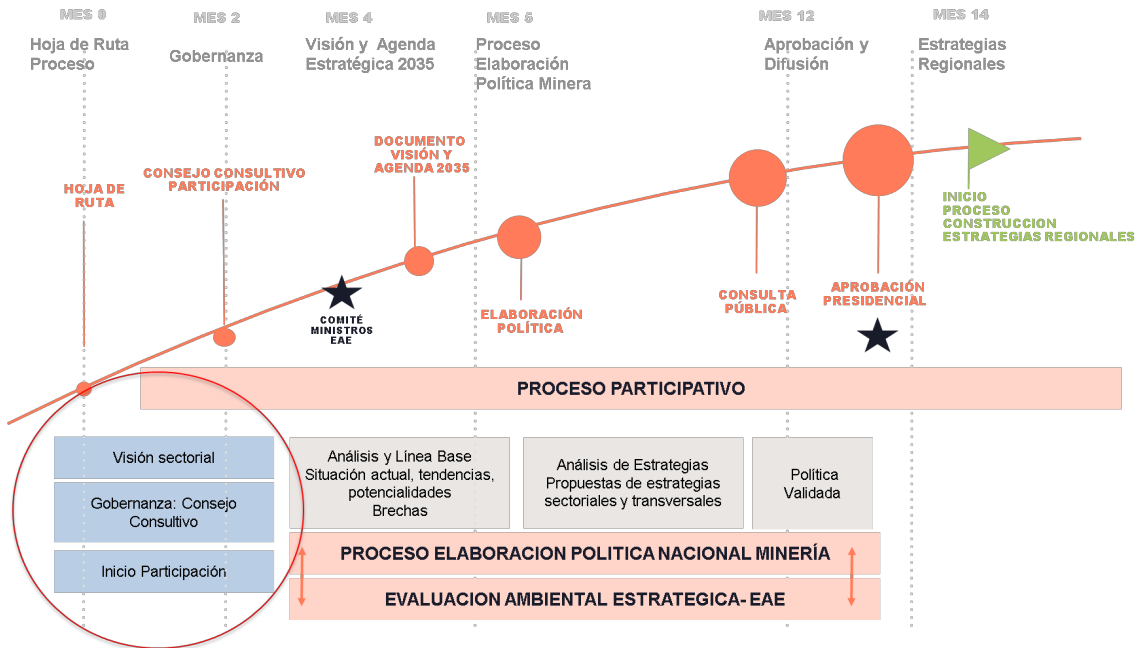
MES 0
Hoja de Ruta Proceso

MES 2
Gobernanza

MES 4
Visión y Agenda Estratégica 2035

MES 6
Proceso Elaboración Política Minera

MES 12
Aprobación y Difusión

MES 14
Estrategias Regionales

HOJA DE RUTA

CONSEJO CONSULTIVO PARTICIPACIÓN

DOCUMENTO VISIÓN Y AGENDA 2035

COMITÉ MINISTROS EAE

ELABORACIÓN POLÍTICA

CONSULTA PÚBLICA

APROBACIÓN PRESIDENCIAL

INICIO PROCESO CONSTRUCCION ESTRATEGIAS REGIONALES

PROCESO PARTICIPATIVO

Visión sectorial

Gobernanza: Consejo Consultivo

Inicio Participación

Análisis y Línea Base
Situación actual, tendencias, potencialidades
Brechas

Análisis de Estrategias
Propuestas de estrategias sectoriales y transversales

Política Validada

PROCESO ELABORACION POLITICA NACIONAL MINERÍA

EVALUACION AMBIENTAL ESTRATEGICA- EAE